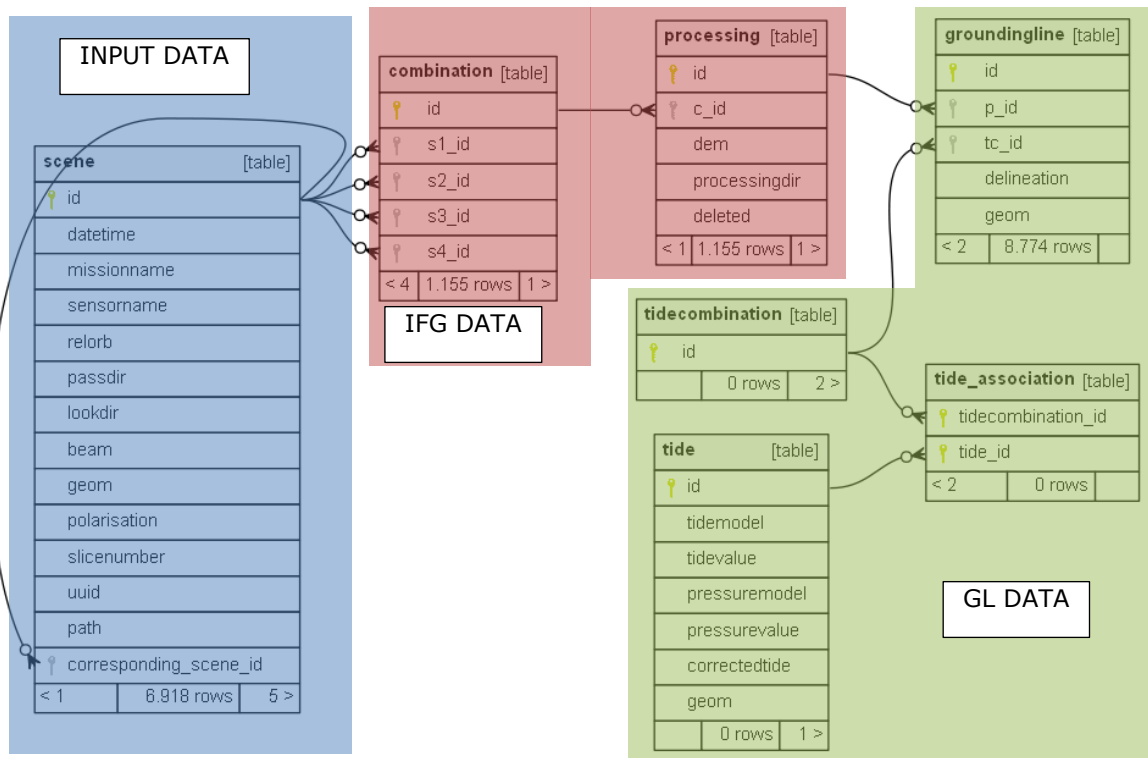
INPUT DATA

| scene | [table] |
|---|---|
| id | |
| datetime | |
| missionname | |
| sensorname | |
| relorb | |
| passdir | |
| lookdir | |
| beam | |
| geom | |
| polarisation | |
| slicenumber | |
| uuid | |
| path | |
| corresponding_scene_id | |
| < 1 | 6.918 rows | 5 > |

| combination | [table] |
|---|---|
| id | |
| s1_id | |
| s2_id | |
| s3_id | |
| s4_id | |
| < 4 | 1.155 rows | 1 > |

IFG DATA

| processing | [table] |
|---|---|
| id | |
| c_id | |
| dem | |
| processingdir | |
| deleted | |
| < 1 | 1.155 rows | 1 > |

| groundingline | [table] |
|---|---|
| id | |
| p_id | |
| tc_id | |
| delineation | |
| geom | |
| < 2 | 8.774 rows | |

| tidecombination | [table] |
|---|---|
| id | |
| | 0 rows | 2 > |

| tide_association | [table] |
|---|---|
| tidecombination_id | |
| tide_id | |
| < 2 | 0 rows | |

| tide | [table] |
|---|---|
| id | |
| tidemodel | |
| tidevalue | |
| pressuremodel | |
| pressurevalue | |
| correctedtide | |
| geom | |
| | 0 rows | 1 > |

GL DATA